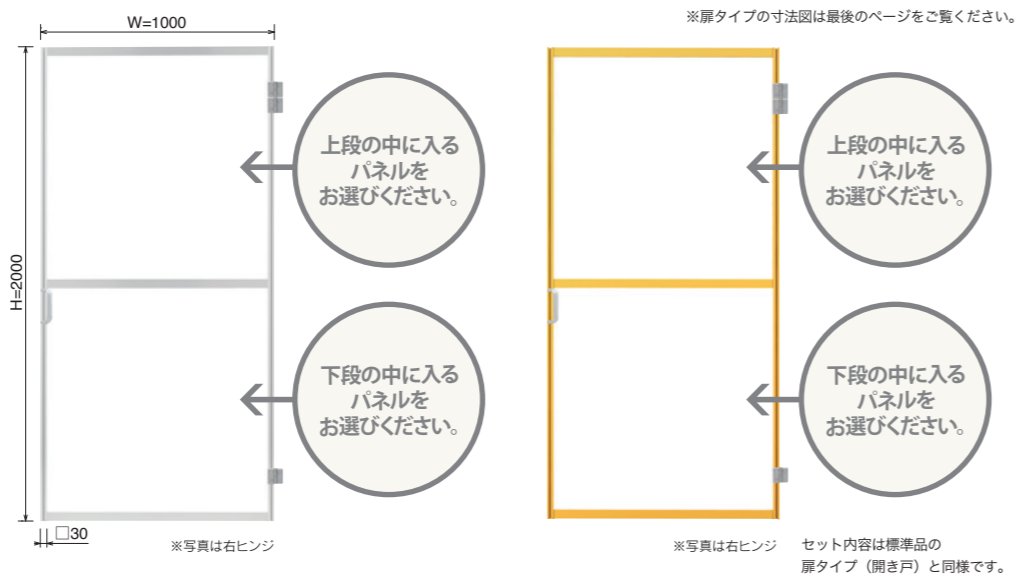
※扉タイプの寸法図は最後のページをご覧ください。

W=1000

H=2000

上段の中に入る
パネルを
お選びください。

下段の中に入る
パネルを
お選びください。

□30

※写真は右ヒンジ

上段の中に入る
パネルを
お選びください。

下段の中に入る
パネルを
お選びください。

※写真は右ヒンジ

セット内容は標準品の
扉タイプ（開き戸）と同様です。